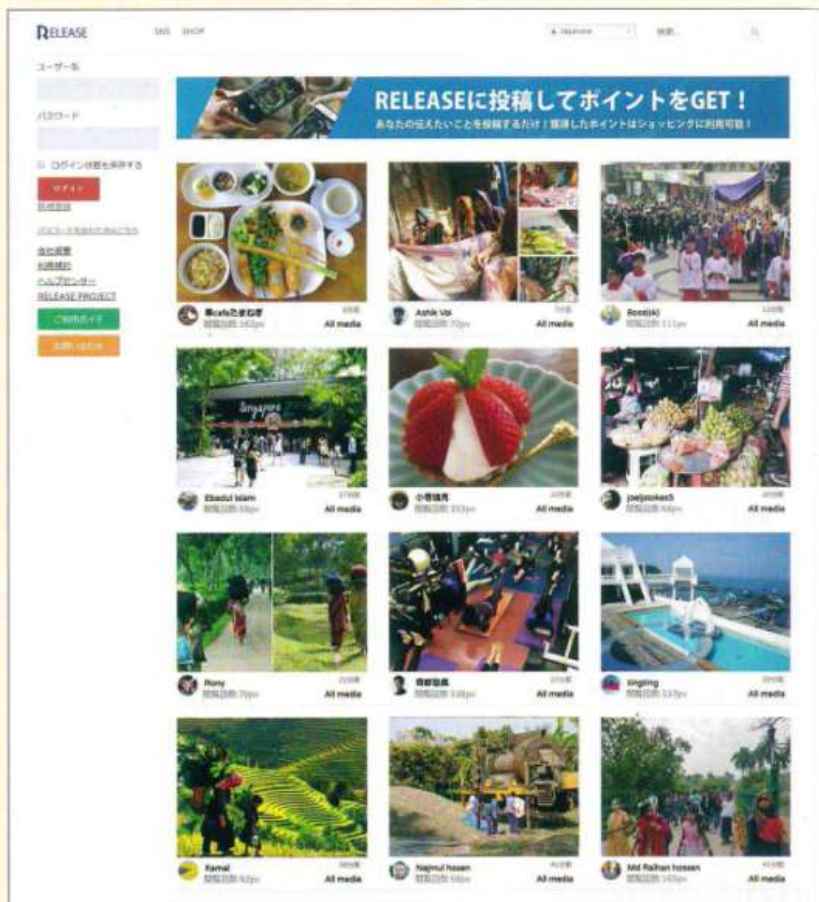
RELEASE SNS SHOP Japanese 検索

ユーザー名

パスワード

ログイン状態を保持する

ログイン

新規登録

パスワードを忘れた方はこちら

会社概要

利用規約

ヘルプセンター

RELEASE PROJECT

ご利用ガイド

お問い合わせ

RELEASEに投稿してポイントをGET！

あなたの伝えたいことを投稿するだけ！獲得したポイントはショッピングに利用可能！

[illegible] All media

Ashik Vai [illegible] All media

Rostiski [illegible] All media

Singapore

Ebadul Islam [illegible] All media

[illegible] All media

joeljmoker5 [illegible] All media

Rony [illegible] All media

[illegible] All media

Singting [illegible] All media

Kamal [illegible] All media

Najmul hosen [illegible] All media

Md Raihan hossen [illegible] All media